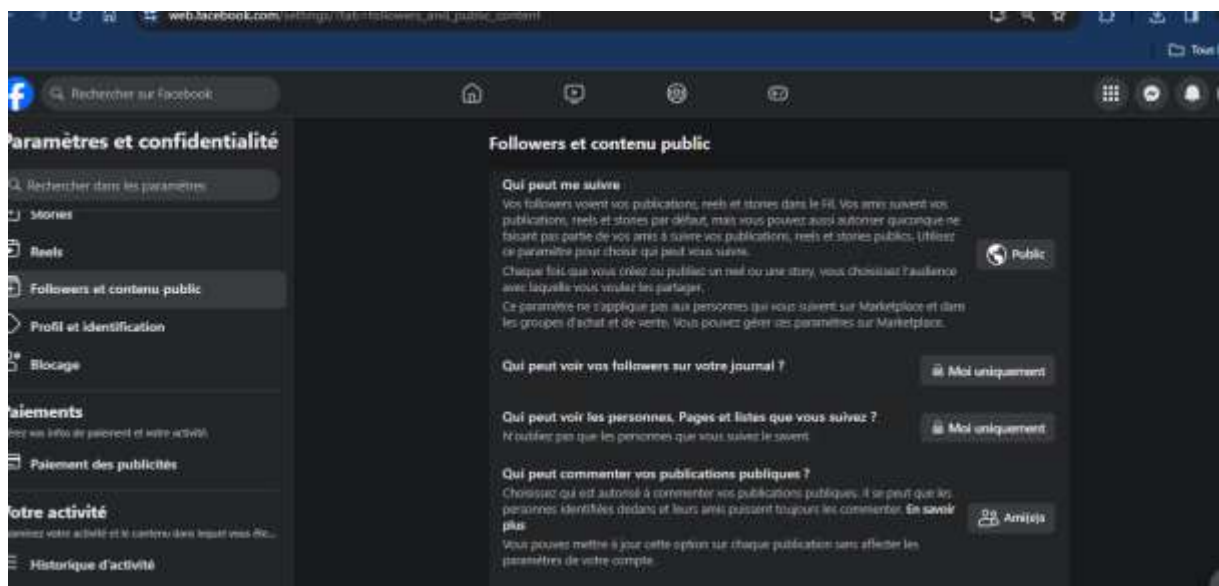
web.facebook.com/settings/?tab=followers_and_public_content

Tous

Rechercher sur Facebook

aramètres et confidentialité

Rechercher dans les paramètres

Stories

Reels

Followers et contenu public

Profil et identification

Blocage

aiements

ez vos infos de paiement et votre activité.

Paiement des publicités

otre activité

ez votre activité et le contenu dans lequel vous êt...

Historique d'activité

Followers et contenu public

Qui peut me suivre

Vos followers voient vos publications, reels et stories dans le Fil. Vos amis suivent vos publications, reels et stories par défaut, mais vous pouvez aussi autoriser quiconque ne faisant pas partie de vos amis à suivre vos publications, reels et stories publics. Utilisez ce paramètre pour choisir qui peut vous suivre.

Chaque fois que vous créez ou publiez un reel ou une story, vous choisissez l'audience avec laquelle vous voulez les partager.

Ce paramètre ne s'applique pas aux personnes qui vous suivent sur Marketplace et dans les groupes d'achat et de vente. Vous pouvez gérer ces paramètres sur Marketplace.

Public

Qui peut voir vos followers sur votre journal ?

Moi uniquement

Qui peut voir les personnes, Pages et listes que vous suivez ?

N'oubliez pas que les personnes que vous suivez le savent.

Moi uniquement

Qui peut commenter vos publications publiques ?

Choisissez qui est autorisé à commenter vos publications publiques. Il se peut que les personnes identifiées dedans et leurs amis puissent toujours les commenter. En savoir plus

Vous pouvez mettre à jour cette option sur chaque publication sans affecter les paramètres de votre compte.

Ami(e)s